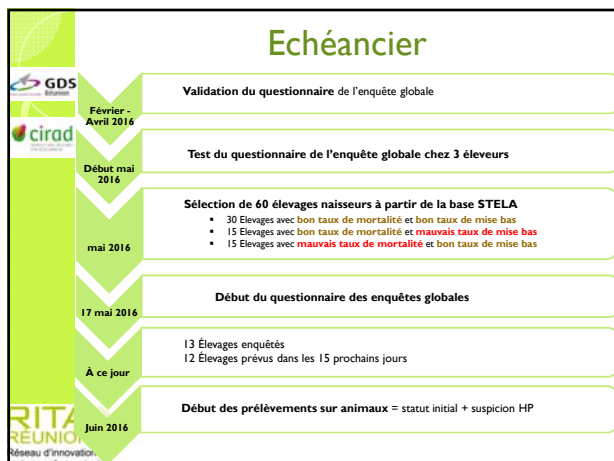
Echéancier

GDS

cirad

Février - Avril 2016

Validation du questionnaire de l'enquête globale

Début mai 2016

Test du questionnaire de l'enquête globale chez 3 éleveurs

mai 2016

Sélection de 60 élevages naisseurs à partir de la base STELA

- 30 Elevages avec bon taux de mortalité et bon taux de mise bas
- 15 Elevages avec bon taux de mortalité et mauvais taux de mise bas
- 15 Elevages avec mauvais taux de mortalité et bon taux de mise bas

17 mai 2016

Début du questionnaire des enquêtes globales

À ce jour

13 Élevages enquêtés
12 Élevages prévus dans les 15 prochains jours

Juin 2016

Début des prélèvements sur animaux = statut initial + suspicion HP

RITA
RÉUNION
Réseau d'innovation